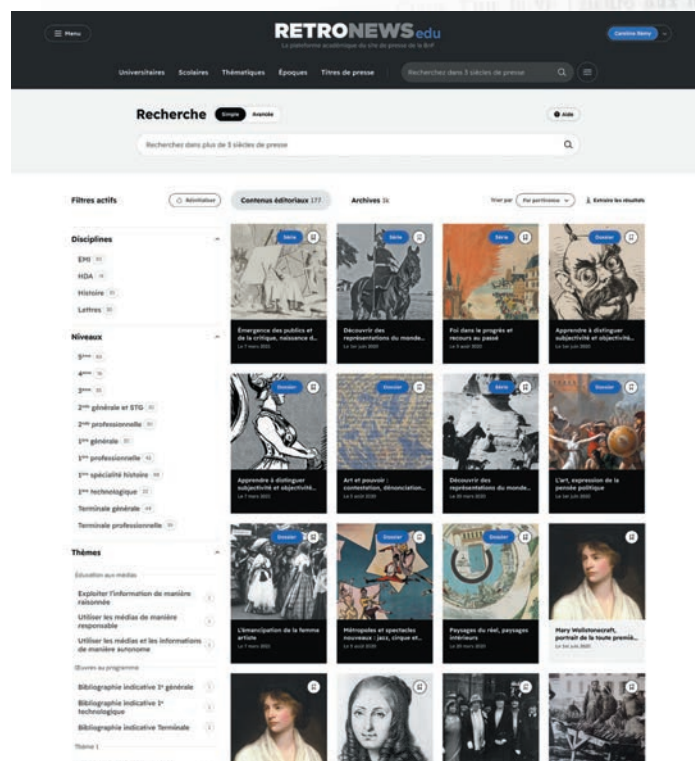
Menu

RETRONEWSedu
La plateforme académique du site de presse de la BnF

Caroline Remy

Universitaires Scolaires Thématiques Époques Titres de presse

Recherchez dans 3 siècles de presse

Recherche Simple Avancée

Aide

Recherchez dans plus de 3 siècles de presse

Filtres actifs

Réinitialiser

Contenus éditoriaux 177

Archives 3k

Trier par Par pertinence

Extraire les résultats

Disciplines

EMI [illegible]

HDA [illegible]

Histoire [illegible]

Lettres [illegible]

Niveaux

5ème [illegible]

4ème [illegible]

3ème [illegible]

2nde générale et STG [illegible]

2nde professionnelle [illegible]

1ère générale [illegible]

1ère professionnelle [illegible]

1ère spécialité histoire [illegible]

1ère technologique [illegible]

Terminale générale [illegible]

Terminale professionnelle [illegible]

Thèmes

Éducation aux médias

Exploiter l'information de manière raisonnée

Utiliser les médias de manière responsable

Utiliser les médias et les informations de manière autonome

Œuvres au programme

Bibliographie indicative 1re générale

Bibliographie indicative 1re technologique

Bibliographie indicative Terminale

Thème 1

Série
Émergence des publics et de la critique, naissance d...
Le 7 mars 2022

Série
Découvrir des représentations du monde...
Le 1er juin 2020

Série
Foi dans le progrès et recours au passé
Le 5 août 2020

Dossier
Apprendre à distinguer subjectivité et objectivité...
Le 1er juin 2020

Dossier
Apprendre à distinguer subjectivité et objectivité...
Le 7 mars 2022

Dossier
Art et pouvoir : contestation, dénonciation...
Le 5 août 2020

Série
Découvrir des représentations du monde...
Le 20 mars 2020

Dossier
L'art, expression de la pensée politique
Le 1er juin 2020

Dossier
L'émancipation de la femme artiste
Le 7 mars 2022

Dossier
Métropoles et spectacles nouveaux : jazz, cirque et...
Le 5 août 2020

Dossier
Paysages du réel, paysages intérieurs
Le 20 mars 2020

Mary Wollstonecraft, portrait de la toute premiè...
Le 1er juin 2020